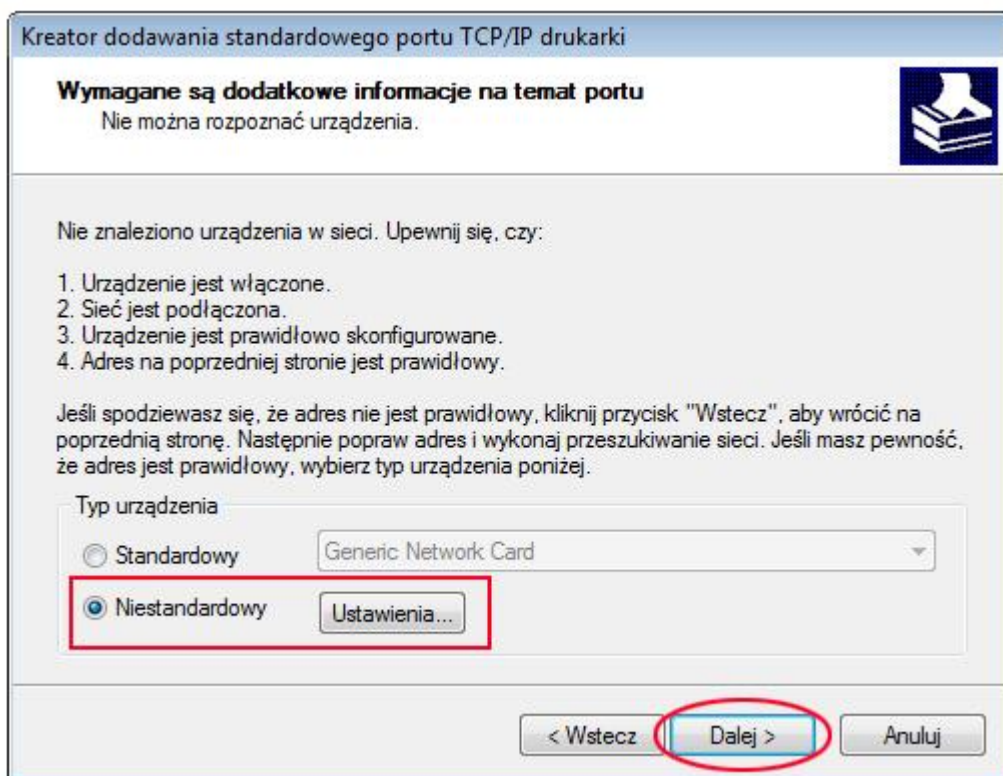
Kreator dodawania standardowego portu TCP/IP drukarki

Wymagane są dodatkowe informacje na temat portu
Nie można rozpoznać urządzenia.

Nie znaleziono urządzenia w sieci. Upewnij się, czy:

1. Urządzenie jest włączone.
2. Sieć jest podłączona.
3. Urządzenie jest prawidłowo skonfigurowane.
4. Adres na poprzedniej stronie jest prawidłowy.

Jeśli spodziewasz się, że adres nie jest prawidłowy, kliknij przycisk "Wstecz", aby wrócić na poprzednią stronę. Następnie popraw adres i wykonaj przeszukiwanie sieci. Jeśli masz pewność, że adres jest prawidłowy, wybierz typ urządzenia poniżej.

Typ urządzenia

Standardowy Generic Network Card

Niestandardowy Ustawienia...

< Wstecz Dalej > Anuluj